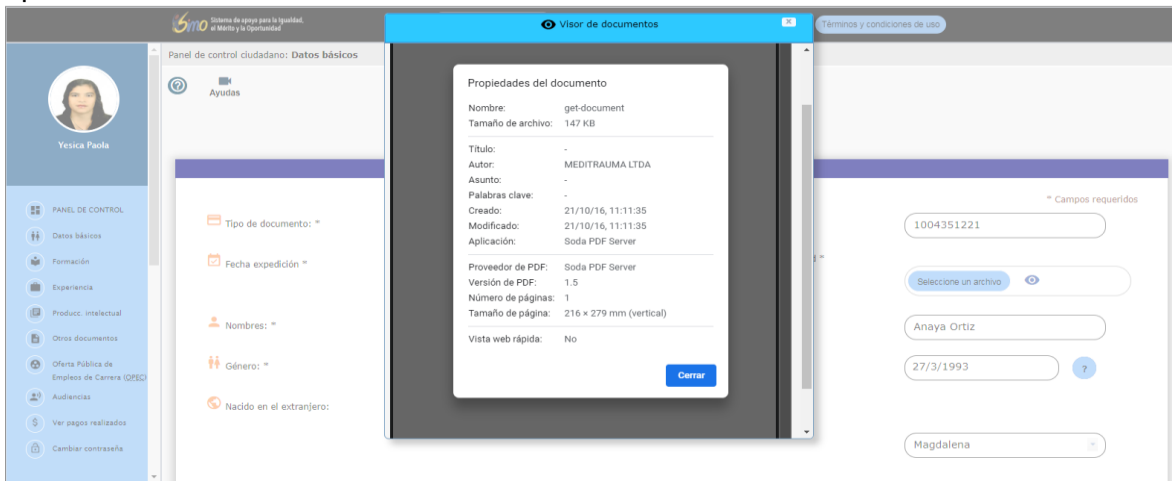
Simo Sistema de apoyo para la Igualdad, el Mérito y la Oportunidad

Visor de documentos

Términos y condiciones de uso

Panel de control ciudadano: Datos básicos

Ayudas

Yesica Paola

PANEL DE CONTROL
Datos básicos
Formación
Experiencia
Producc. intelectual
Otros documentos
Oferta Pública de Empleos de Carrera (OPEC)
Audiencias
Ver pagos realizados
Cambiar contraseña

Tipo de documento: *
Fecha expedición *
Nombres: *
Género: *
Nacido en el extranjero:

* Campos requeridos
1004351221
Seleccione un archivo
Anaya Ortiz
27/3/1993
?
Magdalena

Propiedades del documento

| | |
|---|---|
| Nombre: | get-document |
| Tamaño de archivo: | 147 KB |
| Título: | - |
| Autor: | MEDITRAUMA LTDA |
| Asunto: | - |
| Palabras clave: | - |
| Creado: | 21/10/16, 11:11:35 |
| Modificado: | 21/10/16, 11:11:35 |
| Aplicación: | Soda PDF Server |
| Proveedor de PDF: | Soda PDF Server |
| Versión de PDF: | 1.5 |
| Número de páginas: | 1 |
| Tamaño de página: | 216 × 279 mm (vertical) |
| Vista web rápida: | No |

Cerrar